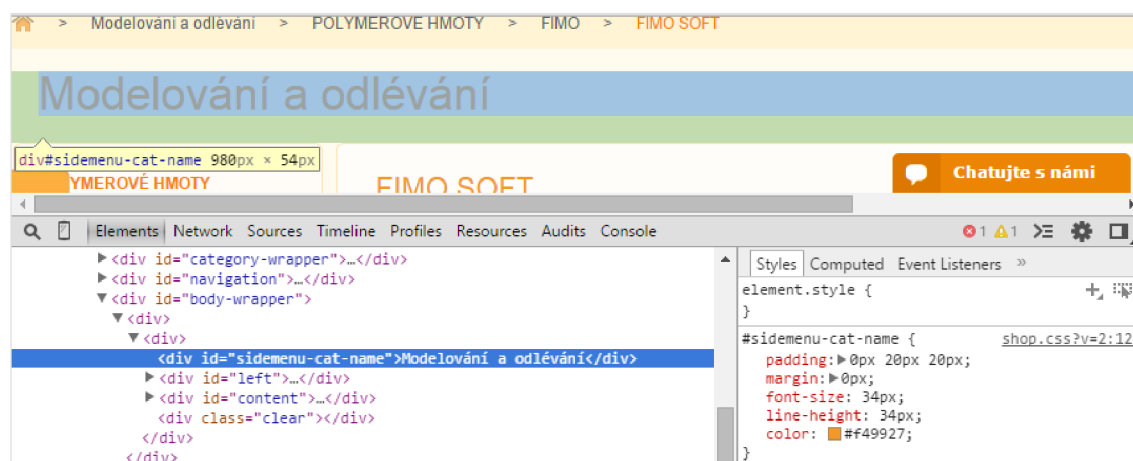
> Modelování a odlévání > POLYMEROVÉ HMOTY > FIMO > FIMO SOFT

Modelování a odlévání

div#sidemenu-cat-name 980px × 54px

YMEROVÉ HMOTY

FIMO SOFT

Chatujte s námi

Elements Network Sources Timeline Profiles Resources Audits Console

1 1

▶<div id="category-wrapper">…</div>
▶<div id="navigation">…</div>
▼<div id="body-wrapper">
▼<div>
▼<div>
<div id="sidemenu-cat-name">Modelování a odlévání</div>
▶<div id="left">…</div>
▶<div id="content">…</div>
<div class="clear"></div>
</div>
</div>

Styles Computed Event Listeners »

element.style {
}

#sidemenu-cat-name { shop.css?v=2:12
padding:▶0px 20px 20px;
margin:▶0px;
font-size: 34px;
line-height: 34px;
color: #f49927;
}